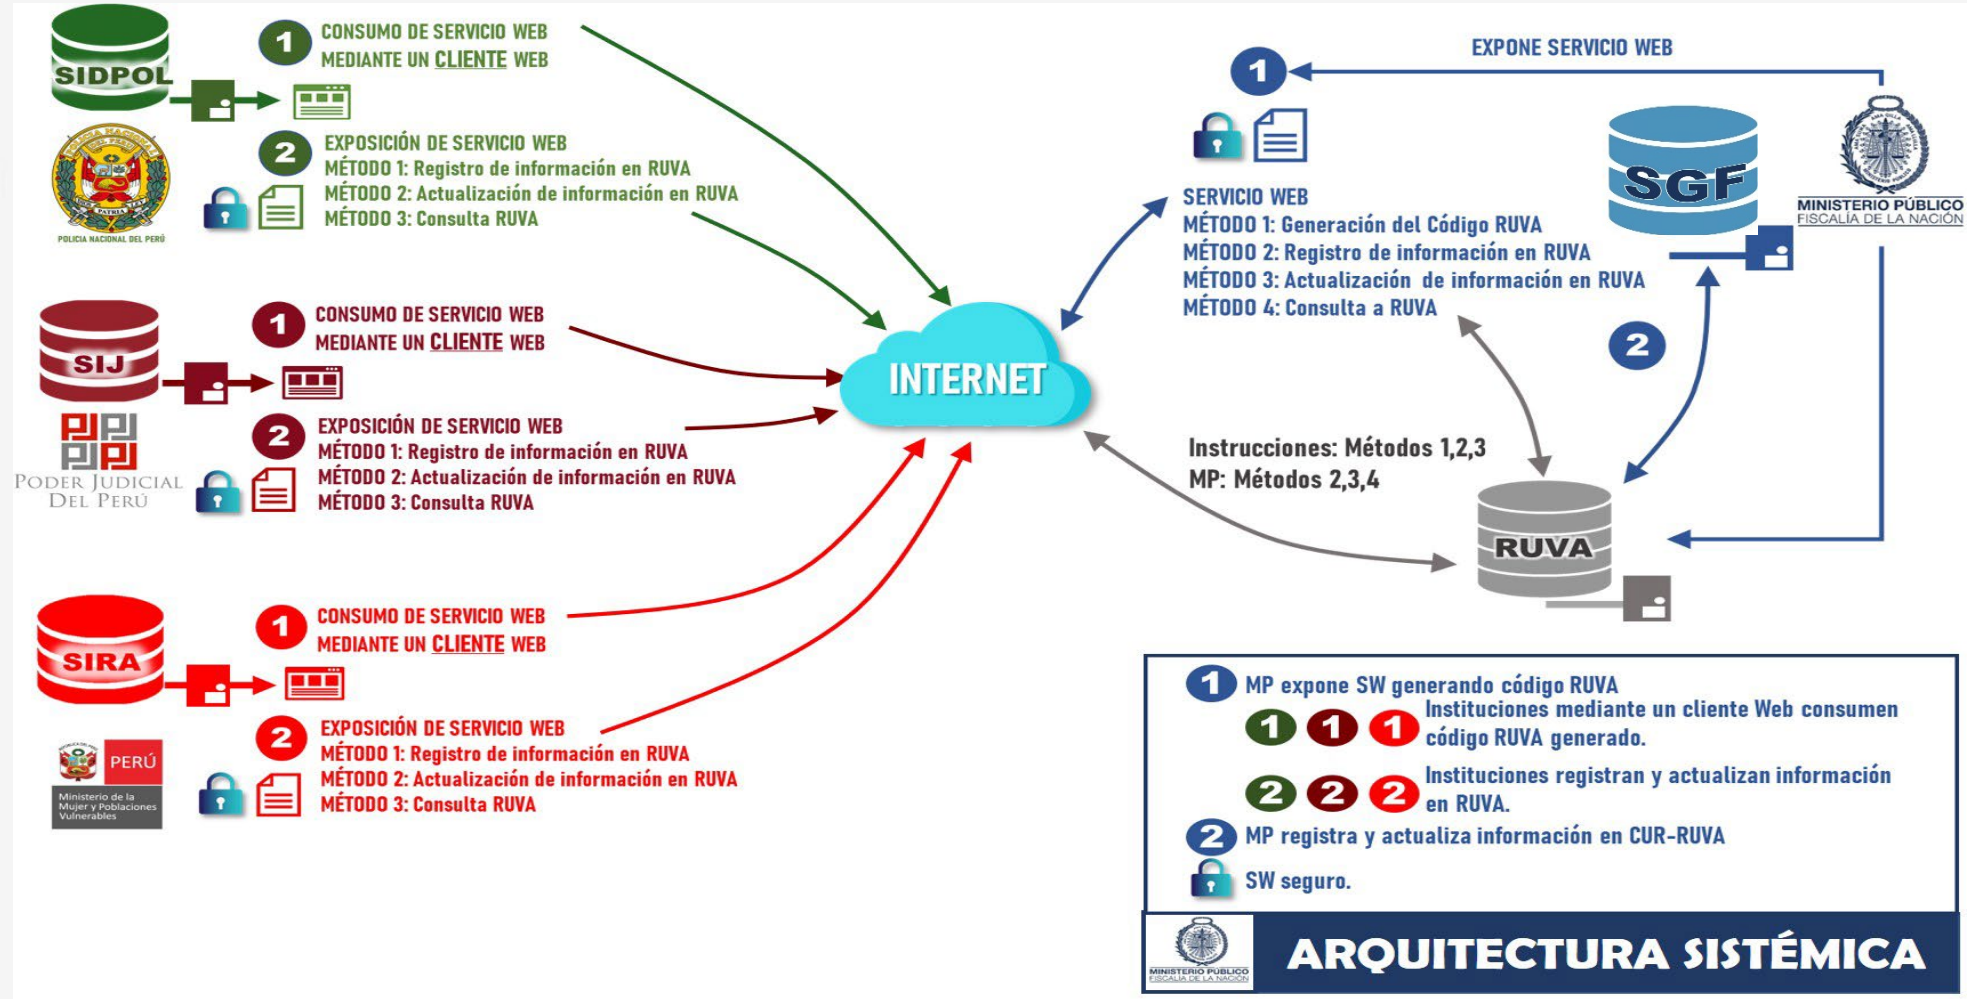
SIDPOL

POLICIA NACIONAL DEL PERÚ

1 CONSUMO DE SERVICIO WEB MEDIANTE UN CLIENTE WEB

2 EXPOSICIÓN DE SERVICIO WEB
MÉTODO 1: Registro de información en RUVA
MÉTODO 2: Actualización de información en RUVA
MÉTODO 3: Consulta RUVA

SIJ

PODER JUDICIAL DEL PERÚ

1 CONSUMO DE SERVICIO WEB MEDIANTE UN CLIENTE WEB

2 EXPOSICIÓN DE SERVICIO WEB
MÉTODO 1: Registro de información en RUVA
MÉTODO 2: Actualización de información en RUVA
MÉTODO 3: Consulta RUVA

SIRA

PERÚ Ministerio de la Mujer y Poblaciones Vulnerables

1 CONSUMO DE SERVICIO WEB MEDIANTE UN CLIENTE WEB

2 EXPOSICIÓN DE SERVICIO WEB
MÉTODO 1: Registro de información en RUVA
MÉTODO 2: Actualización de información en RUVA
MÉTODO 3: Consulta RUVA

INTERNET

EXPONE SERVICIO WEB

1

SERVICIO WEB
MÉTODO 1: Generación del Código RUVA
MÉTODO 2: Registro de información en RUVA
MÉTODO 3: Actualización de información en RUVA
MÉTODO 4: Consulta a RUVA

SGF

MINISTERIO PÚBLICO
FISCALÍA DE LA NACIÓN

2

Instrucciones: Métodos 1,2,3
MP: Métodos 2,3,4

RUVA

1 MP expone SW generando código RUVA
1 1 1 Instituciones mediante un cliente Web consumen código RUVA generado.
2 2 2 Instituciones registran y actualizan información en RUVA.
2 MP registra y actualiza información en CUR-RUVA
SW seguro.

MINISTERIO PÚBLICO FISCALÍA DE LA NACIÓN

ARQUITECTURA SISTÉMICA